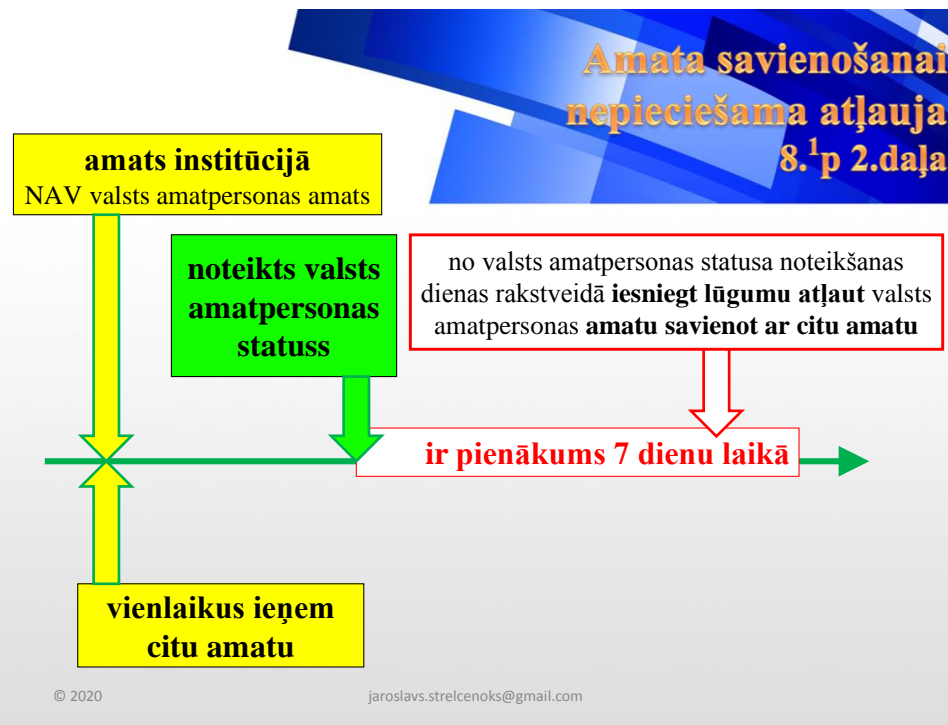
Amata savienošanai nepieciešama atļauja
$8.^1$p 2.daļa

amats institūcijā
NAV valsts amatpersonas amats

noteikts valsts amatpersonas statuss

no valsts amatpersonas statusa noteikšanas dienas rakstveidā **iesniegt lūgumu atļaut** valsts amatpersonas **amatu savienot ar citu amatu**

ir pienākums 7 dienu laikā

vienlaikus ieņem citu amatu

© 2020

jaroslavs.strelcenoks@gmail.com